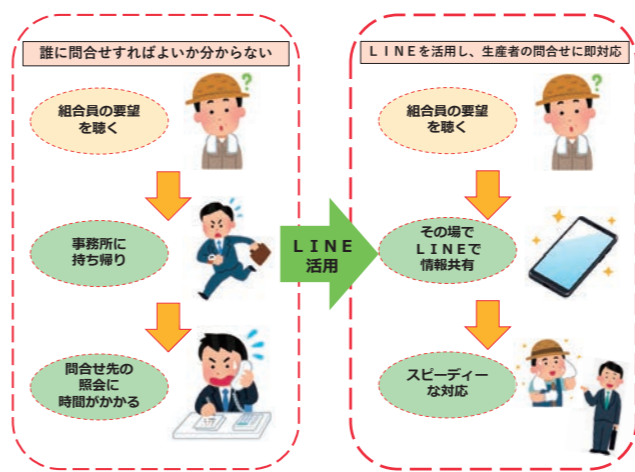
誰に問合せすればよいか分からない

組合員の要望を聴く

事務所に持ち帰り

問合せ先の照会に時間がかかる

ＬＩＮＥ活用

ＬＩＮＥを活用し、生産者の問合せに即対応

組合員の要望を聴く

その場でＬＩＮＥで情報共有

スピーディーな対応